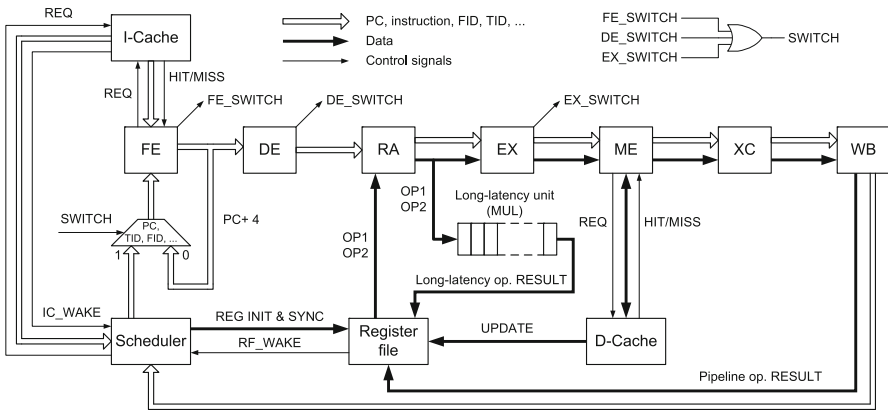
REQ
I-Cache
PC, instruction, FID, TID, ...
Data
Control signals
FE_SWITCH
DE_SWITCH
EX_SWITCH
SWITCH
HIT/MISS
REQ
FE_SWITCH
DE_SWITCH
EX_SWITCH
FE
DE
RA
EX
ME
XC
WB
OP1
OP2
Long-latency unit (MUL)
REQ
HIT/MISS
SWITCH
PC, TID, FID, ...
1
0
PC+ 4
OP1
OP2
Long-latency op. RESULT
IC_WAKE
REG INIT & SYNC
UPDATE
Scheduler
RF_WAKE
Register file
D-Cache
Pipeline op. RESULT